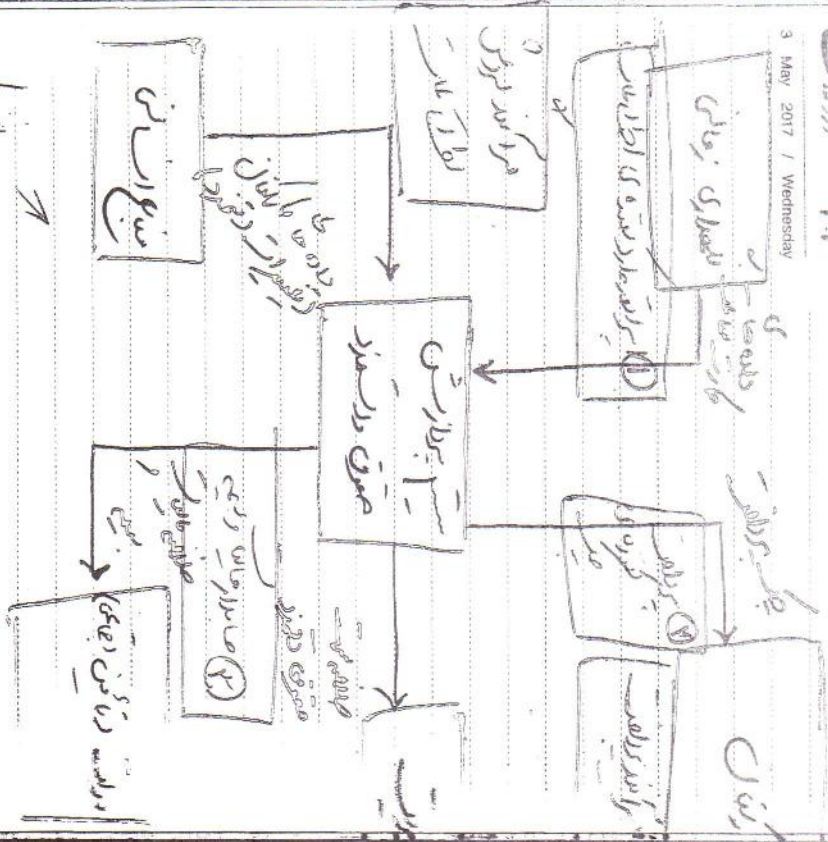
3 May 2017 / Wednesday

انحصاری زمانی

① مواردی که مدت حمایت از آن ها به اتمام رسیده است

دلیل ما سلب

قرارداد قانونی

قانون

مدت اعتبار

حقوق مالکیت فکری

نتیجه ها

(تعداد از تاریخ ابطال)

سلب از این مواد

② برخورداری

③ صاحبان ایجاد حقوق

حقوق مکتسبه

ممنوعیت

زمان ایجاد

مدت

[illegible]